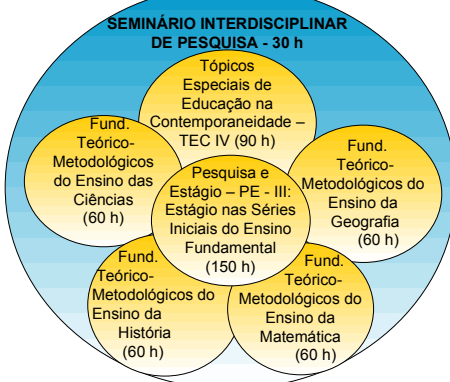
SEMINÁRIO INTERDISCIPLINAR DE PESQUISA - 30 h

Tópicos Especiais de Educação na Contemporaneidade – TEC IV (90 h)

Fund. Teórico-Metodológicos do Ensino das Ciências (60 h)

Fund. Teórico-Metodológicos do Ensino da Geografia (60 h)

Pesquisa e Estágio – PE - III: Estágio nas Séries Iniciais do Ensino Fundamental (150 h)

Fund. Teórico-Metodológicos do Ensino da História (60 h)

Fund. Teórico-Metodológicos do Ensino da Matemática (60 h)